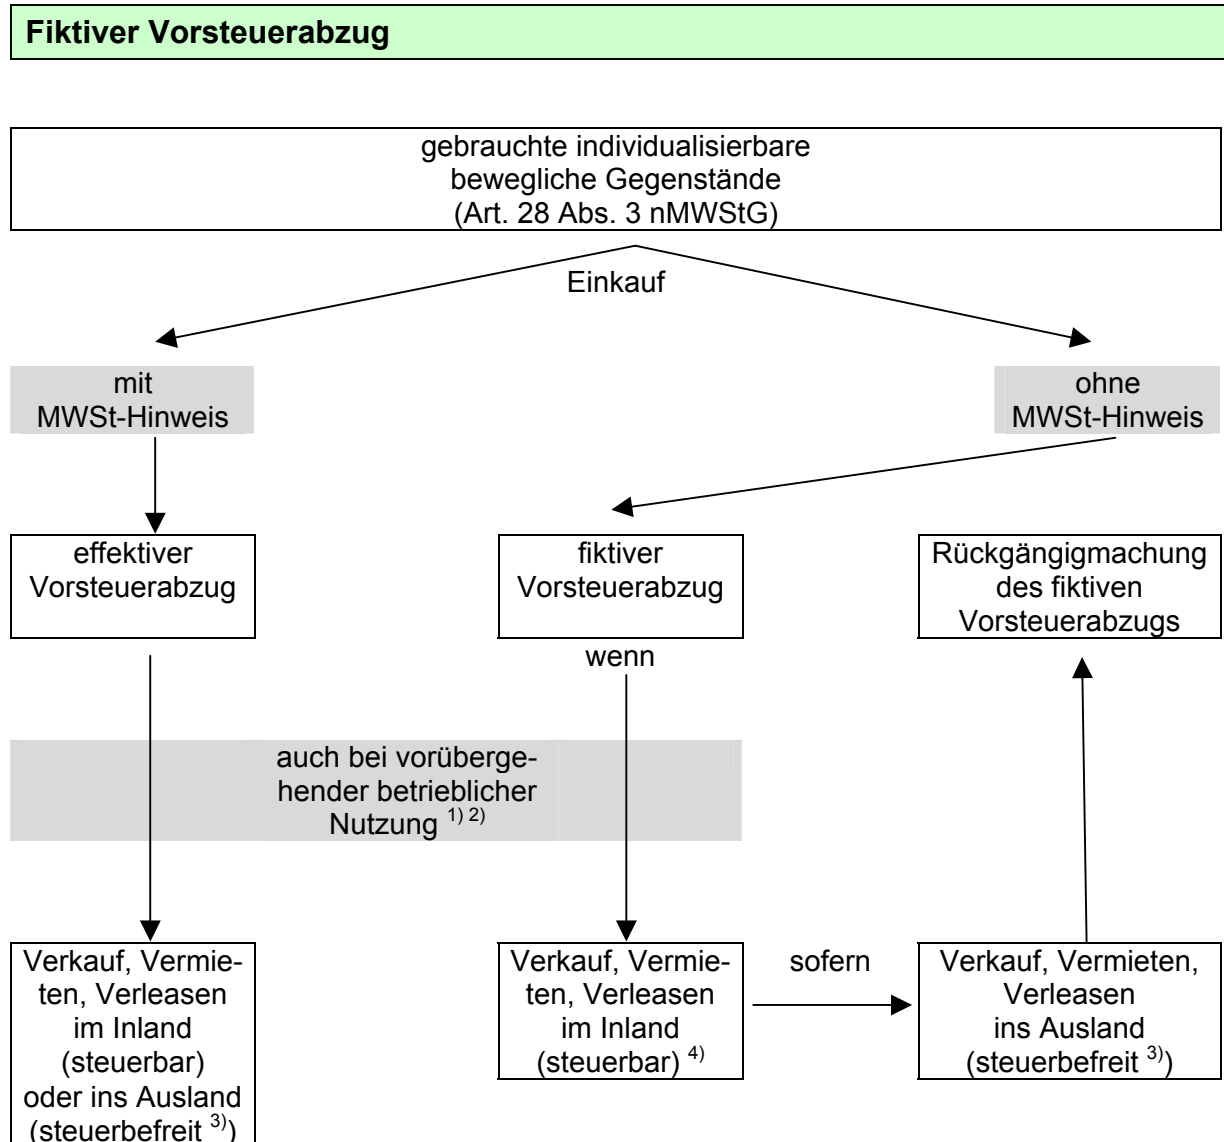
Fiktiver Vorsteuerabzug

gebrauchte individualisierbare bewegliche Gegenstände (Art. 28 Abs. 3 nMWStG)

Einkauf

mit MWSt-Hinweis

ohne MWSt-Hinweis

effektiver Vorsteuerabzug

fiktiver Vorsteuerabzug

Rückgängigmachung des fiktiven Vorsteuerabzugs

wenn

auch bei vorübergehender betrieblicher Nutzung $^{1) 2)}$

Verkauf, Vermieten, Verleasen im Inland (steuerbar) oder ins Ausland (steuerbefreit $^{3)}$)

Verkauf, Vermieten, Verleasen im Inland (steuerbar) $^{4)}$

sofern

Verkauf, Vermieten, Verleasen ins Ausland (steuerbefreit $^{3)}$)